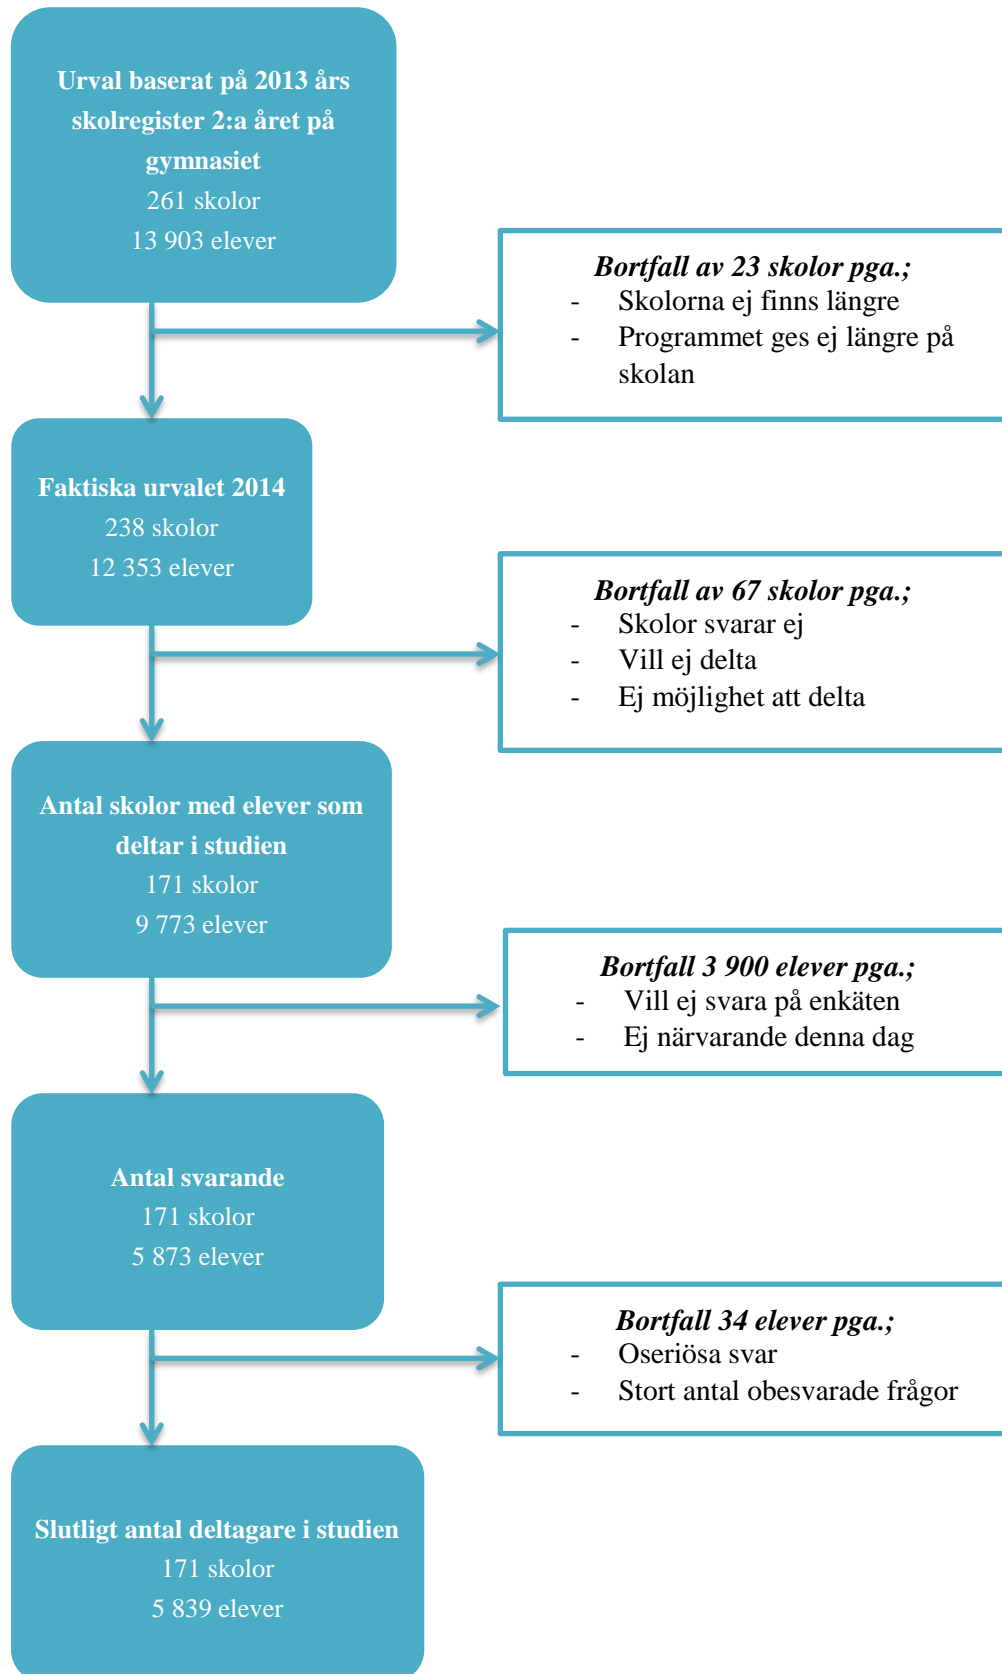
**Urval baserat på 2013 års skolregister 2:a året på gymnasiet**
261 skolor
13 903 elever

***Bortfall av 23 skolor pga.;***
- Skolorna ej finns längre
- Programmet ges ej längre på skolan

**Faktiska urvalet 2014**
238 skolor
12 353 elever

***Bortfall av 67 skolor pga.;***
- Skolor svarar ej
- Vill ej delta
- Ej möjlighet att delta

**Antal skolor med elever som deltar i studien**
171 skolor
9 773 elever

***Bortfall 3 900 elever pga.;***
- Vill ej svara på enkäten
- Ej närvarande denna dag

**Antal svarande**
171 skolor
5 873 elever

***Bortfall 34 elever pga.;***
- Oseriösa svar
- Stort antal obesvarade frågor

**Slutligt antal deltagare i studien**
171 skolor
5 839 elever